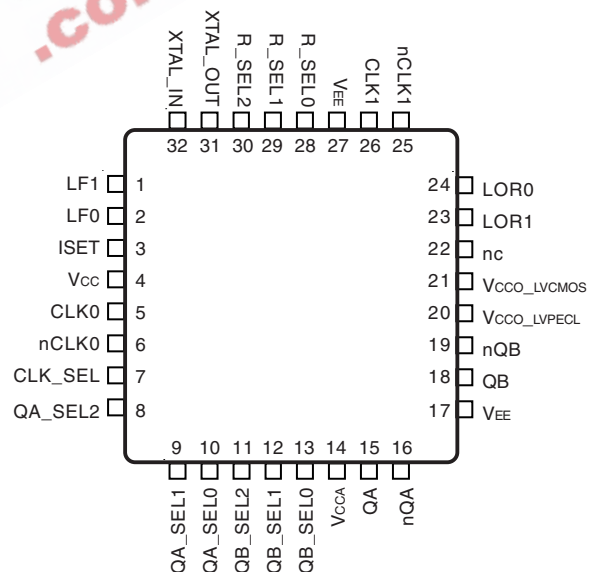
.CO

XTAL_IN
XTAL_OUT
R_SEL2
R_SEL1
R_SEL0
$V_{EE}$
CLK1
nCLK1

32 31 30 29 28 27 26 25

LF1 1
LF0 2
ISET 3
$V_{CC}$ 4
CLK0 5
nCLK0 6
CLK_SEL 7
QA_SEL2 8

24 LOR0
23 LOR1
22 nc
21 $V_{CCO\_LVCMOS}$
20 $V_{CCO\_LVPECL}$
19 nQB
18 QB
17 $V_{EE}$

9 10 11 12 13 14 15 16

QA_SEL1
QA_SEL0
QB_SEL2
QB_SEL1
QB_SEL0
$V_{CCA}$
QA
nQA